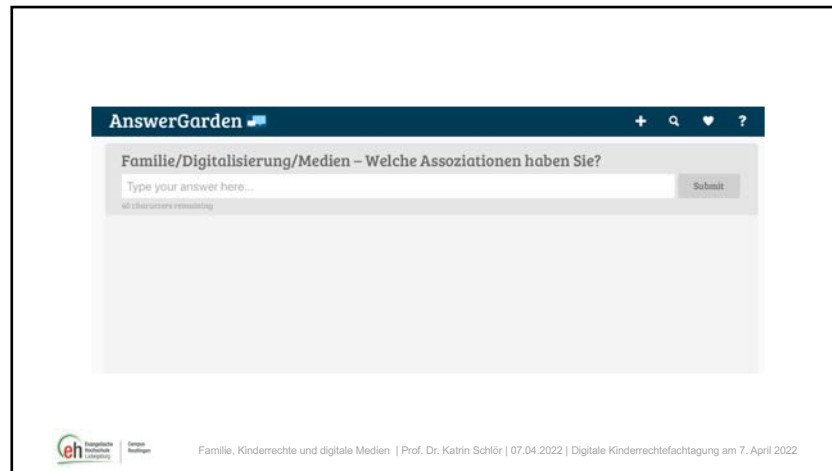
AnswerGarden

+ ? 

Familie/Digitalisierung/Medien – Welche Assoziationen haben Sie?

Type your answer here...

Submit

40 characters remaining

eh Evangelische Hochschule Ludwigsburg | Campus Reutlingen

Familie, Kinderrechte und digitale Medien | Prof. Dr. Katrin Schlör | 07.04.2022 | Digitale Kinderrechtefachtagung am 7. April 2022